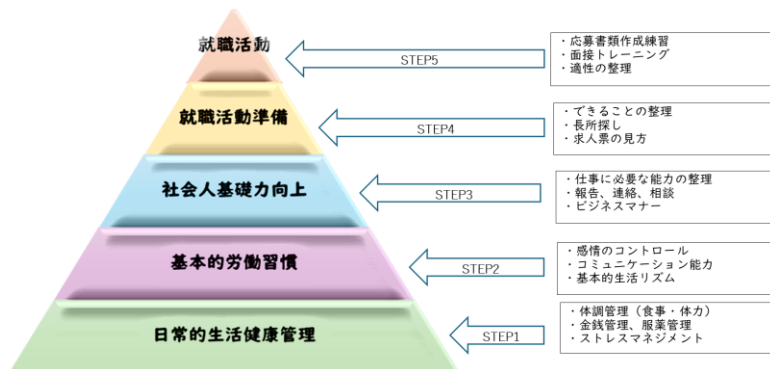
就職活動

STEP5

・応募書類作成練習
・面接トレーニング
・適性の整理

就職活動準備

STEP4

・できることの整理
・長所探し
・求人票の見方

社会人基礎力向上

STEP3

・仕事に必要な能力の整理
・報告、連絡、相談
・ビジネスマナー

基本的労働習慣

STEP2

・感情のコントロール
・コミュニケーション能力
・基本的生活リズム

日常的生活健康管理

STEP1

・体調管理（食事・体力）
・金銭管理、服薬管理
・ストレスマネジメント